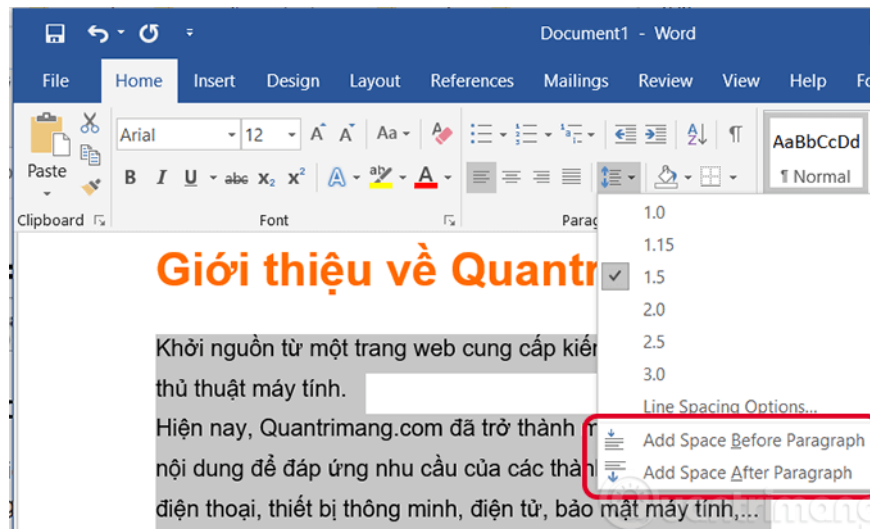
Document1 - Word

File Home Insert Design Layout References Mailings Review View Help Fo

Paste
Arial 12 A A Aa
B I U abc $x_2$ $x^2$ A A
Clipboard
Font
Parag
AaBbCcDd
¶ Normal

1.0
1.15
1.5
2.0
2.5
3.0
Line Spacing Options...
Add Space Before Paragraph
Add Space After Paragraph

Giới thiệu về Quantr

Khởi nguồn từ một trang web cung cấp kiến
thủ thuật máy tính.
Hiện nay, Quantrimang.com đã trở thành
nội dung để đáp ứng nhu cầu của các thành
điện thoại, thiết bị thông minh, điện tử, bảo mật máy tính,...

Quantrimang